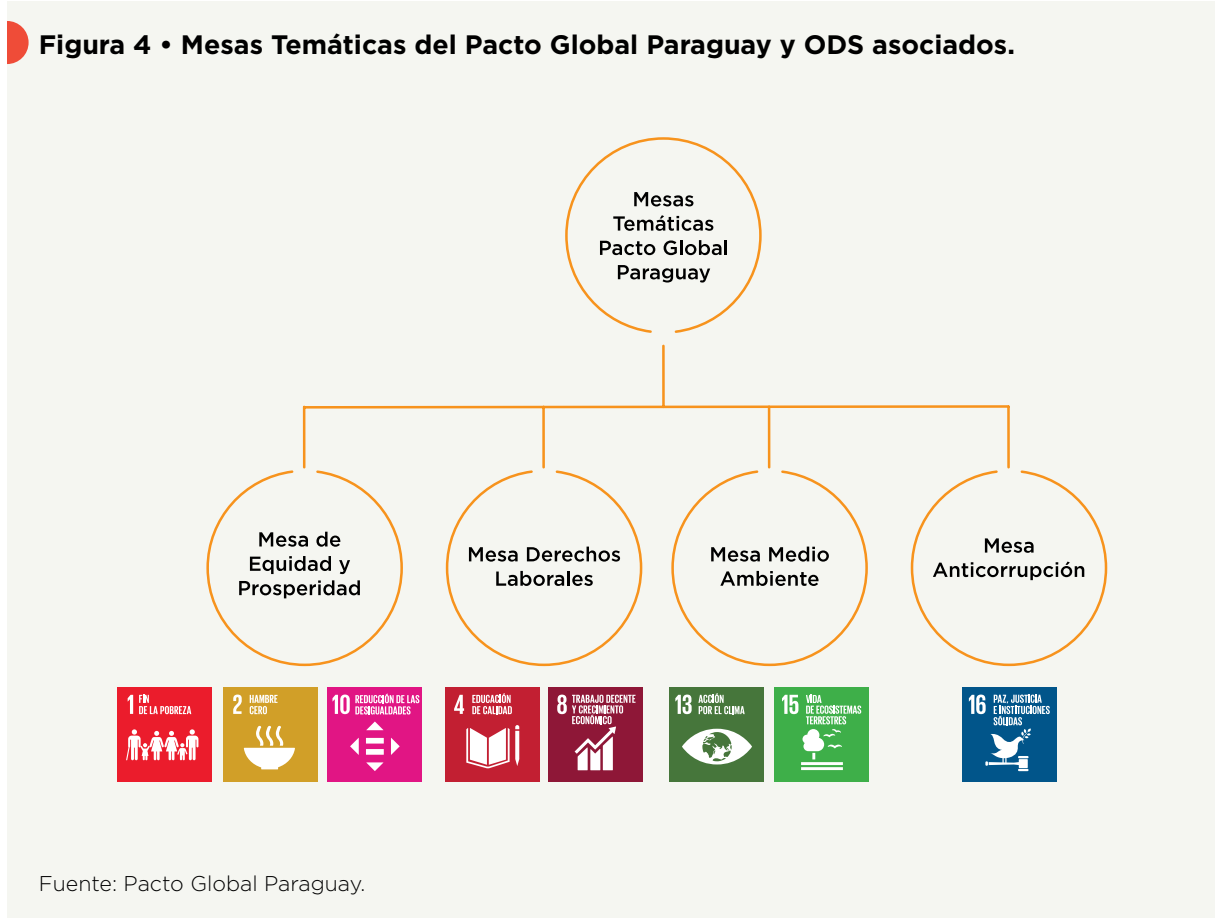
Figura 4 • Mesas Temáticas del Pacto Global Paraguay y ODS asociados.

Mesas Temáticas Pacto Global Paraguay

Mesa de Equidad y Prosperidad

Mesa Derechos Laborales

Mesa Medio Ambiente

Mesa Anticorrupción

1 FIN DE LA POBREZA

2 HAMBRE CERO

10 REDUCCIÓN DE LAS DESIGUALDADES

4 EDUCACIÓN DE CALIDAD

8 TRABAJO DECENTE Y CRECIMIENTO ECONÓMICO

13 ACCIÓN POR EL CLIMA

15 VIDA DE ECOSISTEMAS TERRESTRES

16 PAZ, JUSTICIA E INSTITUCIONES SÓLIDAS

Fuente: Pacto Global Paraguay.